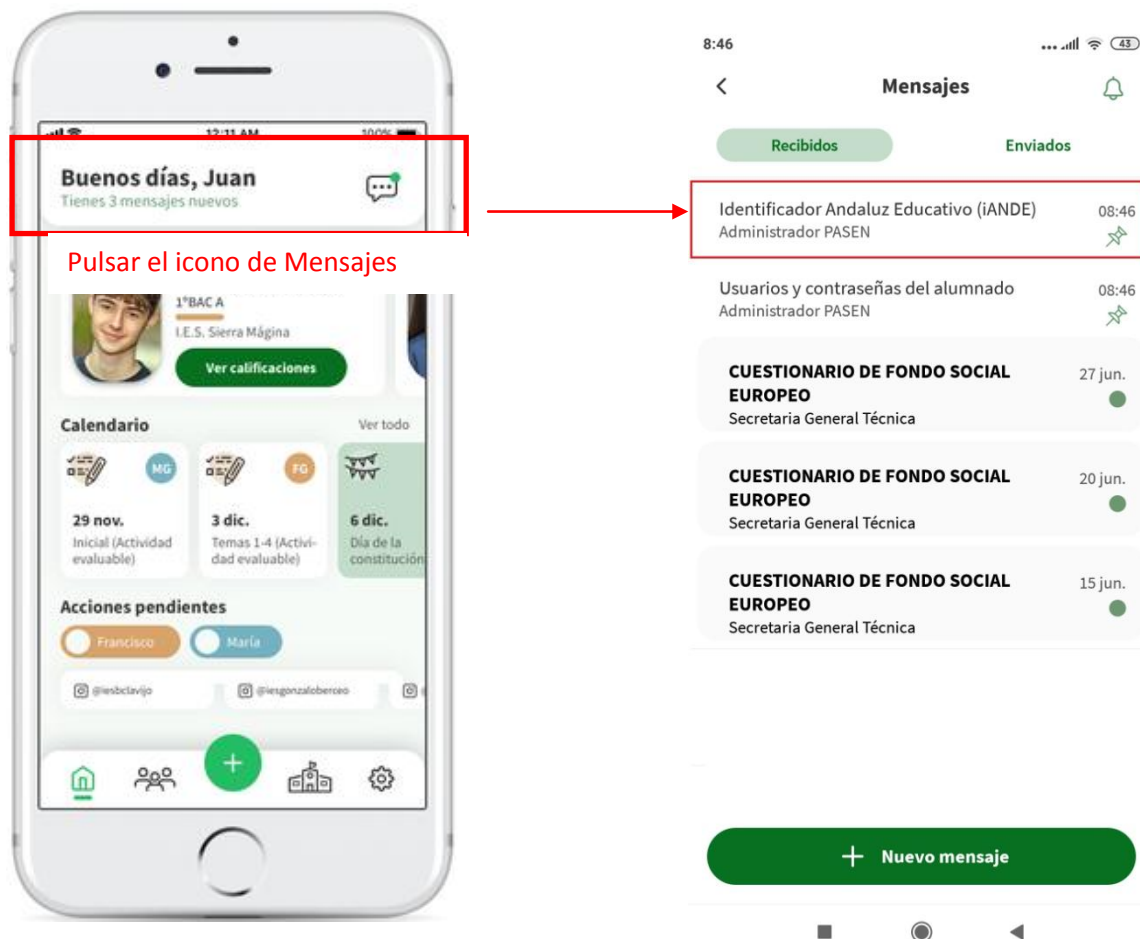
12:11 AM 100%

Buenos días, Juan
Tienes 3 mensajes nuevos

Pulsar el icono de Mensajes

1ºBAC A
I.E.S. Sierra Mágina
Ver calificaciones

Calendario
Ver todo

MG
29 nov.
Inicial (Actividad evaluable)

FG
3 dic.
Temas 1-4 (Actividad evaluable)

6 dic.
Día de la constitución

Acciones pendientes
Francisco
María

@iesbclavijo
@iesgonzaloberceo

8:46
43

Mensajes

Recibidos
Enviados

Identificador Andaluz Educativo (iANDE)
Administrador PASEN
08:46

Usuarios y contraseñas del alumnado
Administrador PASEN
08:46

CUESTIONARIO DE FONDO SOCIAL EUROPEO
Secretaria General Técnica
27 jun.

CUESTIONARIO DE FONDO SOCIAL EUROPEO
Secretaria General Técnica
20 jun.

CUESTIONARIO DE FONDO SOCIAL EUROPEO
Secretaria General Técnica
15 jun.

Nuevo mensaje